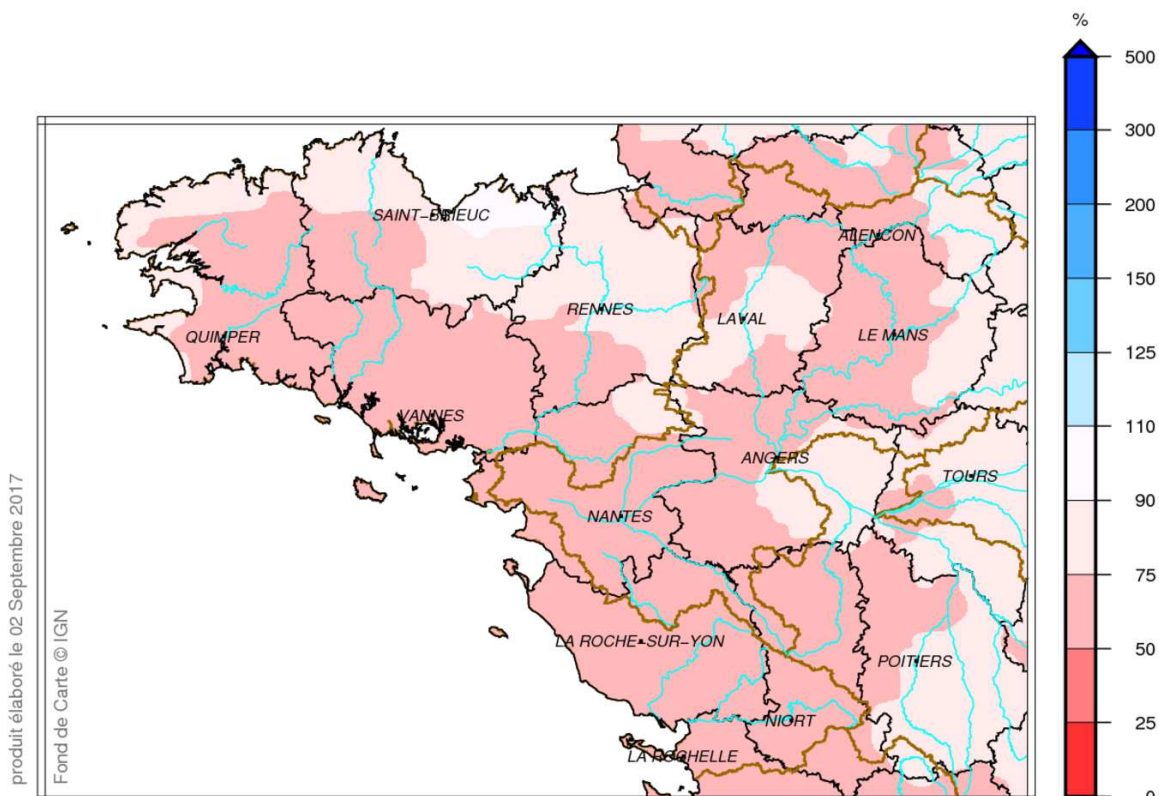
%
500
300
200
150
125
110
90
75
50
25
0

SAINT-BRIEUC
RENNES
LAVAL
ALENCON
LE MANS
QUIMPER
VANNES
ANGERS
TOURS
NANTES
LA ROCHE-SUR-YON
POITIERS
NIORT
LA ROCHELLE

produit élaboré le 02 Septembre 2017
Fond de Carte © IGN